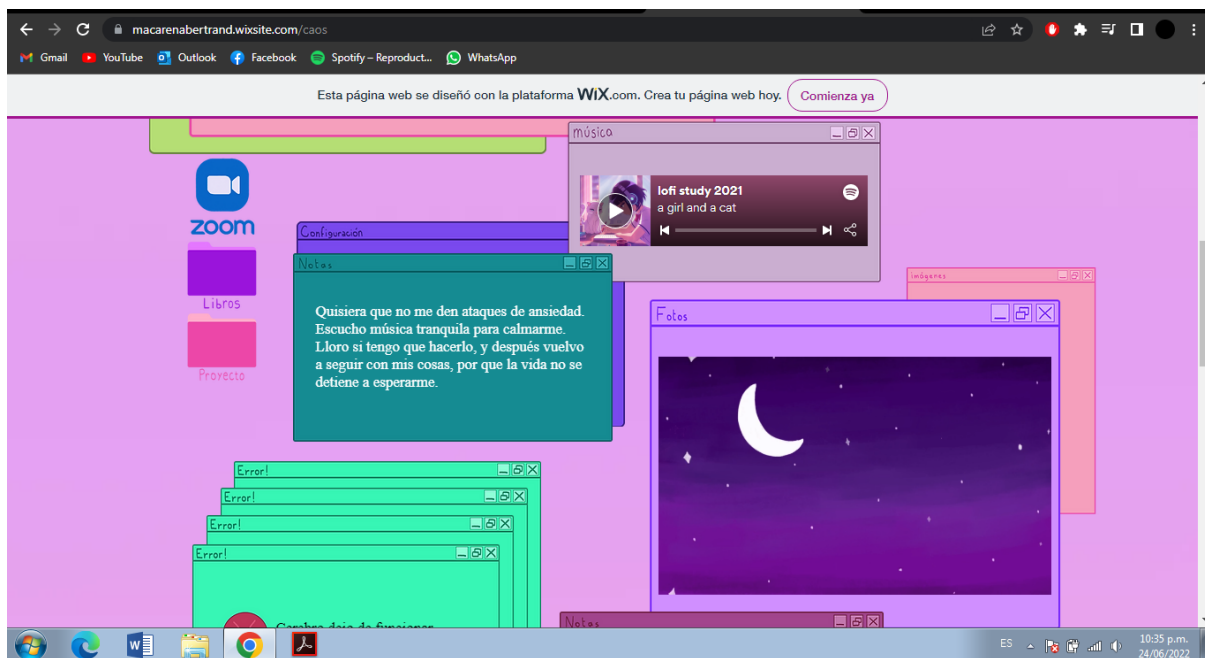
macarenabertrand.wixsite.com/caos

Gmail YouTube Outlook Facebook Spotify – Reproduct... WhatsApp

Esta página web se diseñó con la plataforma WiX.com. Crea tu página web hoy. Comienza ya

música

lofi study 2021
a girl and a cat

zoom

Configuración

Notas

Quisiera que no me den ataques de ansiedad. Escucho música tranquila para calmarme. Lloro si tengo que hacerlo, y después vuelvo a seguir con mis cosas, por que la vida no se detiene a esperarme.

Libros

Proyecto

Imágenes

Fotos

Error!

Error!

Error!

Error!

Cerebro dejo de funcionar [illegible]

Notas

ES 10:35 p.m. 24/06/2022